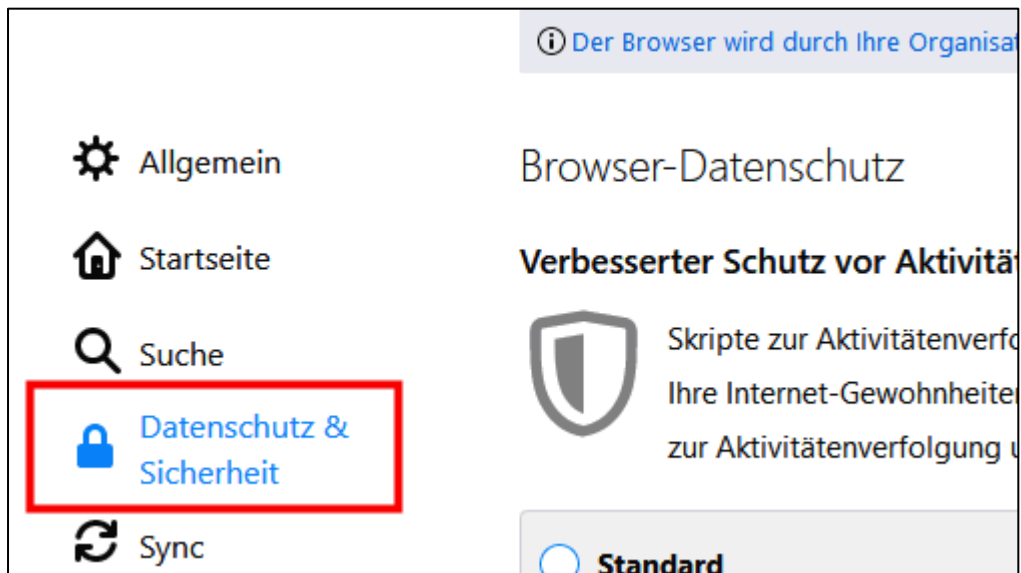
Der Browser wird durch Ihre Organisat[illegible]

Allgemein

Startseite

Suche

Datenschutz & Sicherheit

Sync

Browser-Datenschutz

Verbesserter Schutz vor Aktivitä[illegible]

Skripte zur Aktivitätenverfo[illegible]
Ihre Internet-Gewohnheiter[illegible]
zur Aktivitätenverfolgung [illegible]

Standard